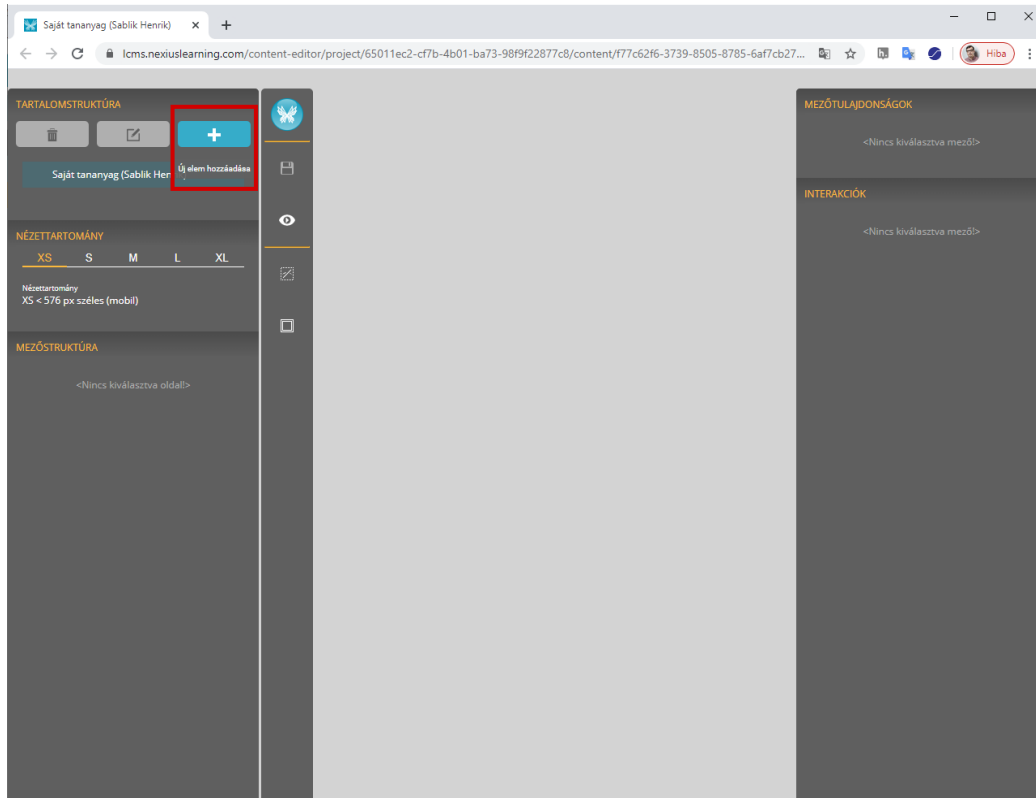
Saját tananyag (Sablik Henrik) ×

lcms.nexiuslearning.com/content-editor/project/65011ec2-cf7b-4b01-ba73-98f9f22877c8/content/f77c62f6-3739-8505-8785-6af7cb27...

Hiba

TARTALOMSTRUKTÚRA

+

Új elem hozzáadása

Saját tananyag (Sablik Hen

NÉZETTARTOMÁNY

XS S M L XL

Nézettartomány
XS < 576 px széles (mobil)

MEZŐSTRUKTÚRA

<Nincs kiválasztva oldal!>

MEZŐTULAJDONSÁGOK

<Nincs kiválasztva mező!>

INTERAKCIÓK

<Nincs kiválasztva mező!>